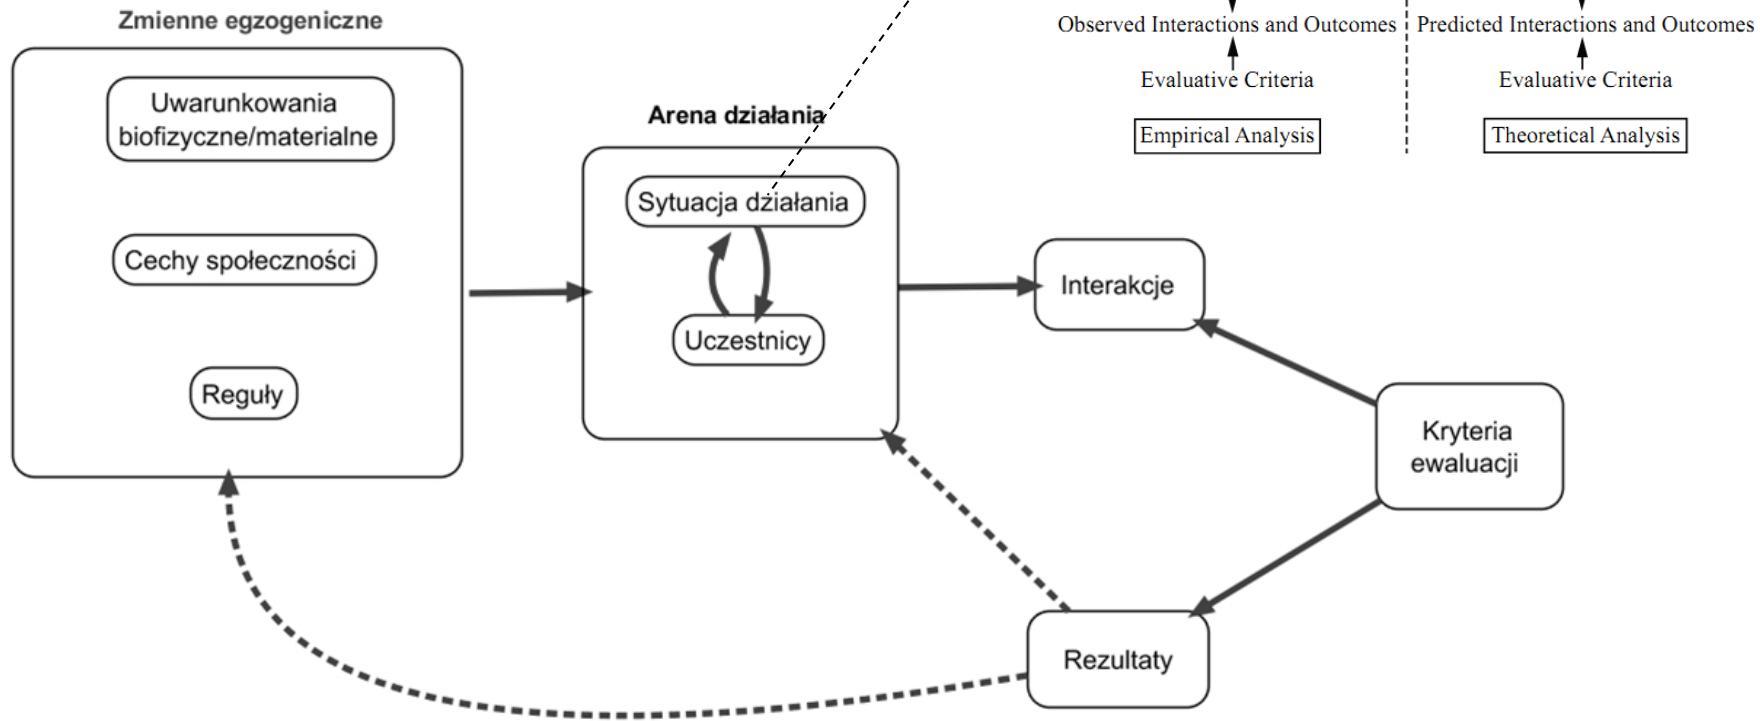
Zmienne egzogeniczne

Uwarunkowania biofizyczne/materialne

Cechy społeczności

Reguły

Arena działania

Sytuacja działania

Uczestnicy

Interakcje

Kryteria ewaluacji

Rezultaty

Observed Interactions and Outcomes

Evaluative Criteria

Empirical Analysis

Predicted Interactions and Outcomes

Evaluative Criteria

Theoretical Analysis